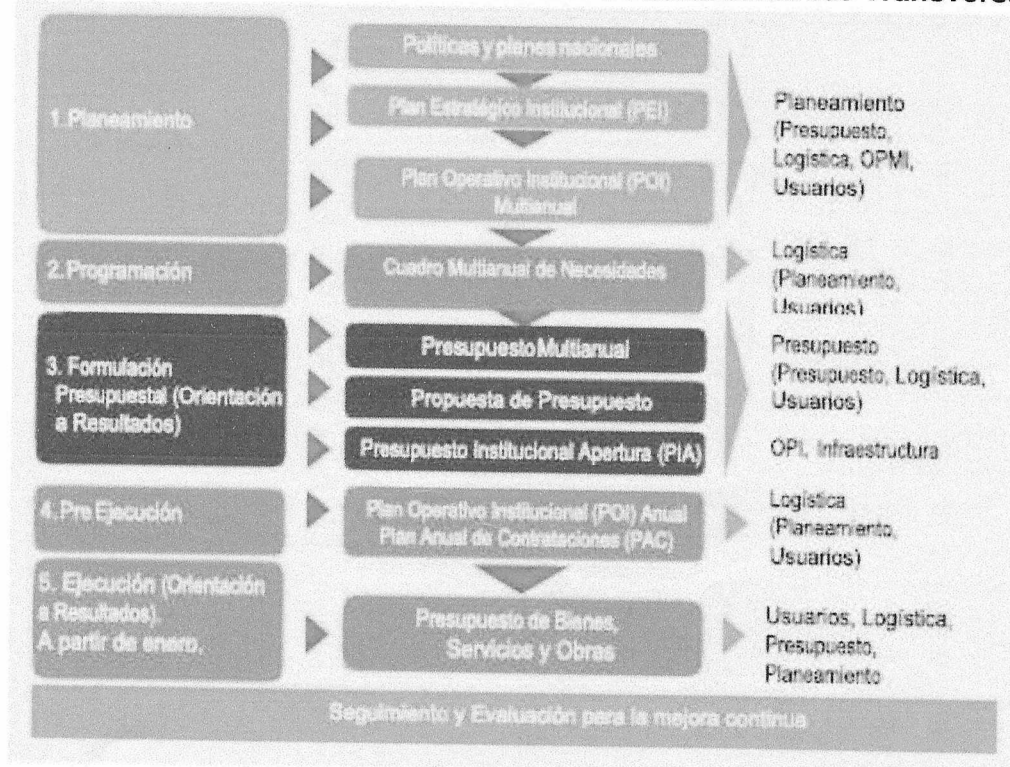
1. Planeamiento

Políticas y planes nacionales

Plan Estratégico Institucional (PEI)

Plan Operativo Institucional (POI) Multianual

Planeamiento (Presupuesto, Logística, OPMI, Usuarios)

2. Programación

Cuadro Multianual de Necesidades

Logística (Planeamiento, Usuarios)

3. Formulación Presupuestal (Orientación a Resultados)

Presupuesto Multianual

Propuesta de Presupuesto

Presupuesto Institucional Apertura (PIA)

Presupuesto (Presupuesto, Logística, Usuarios)

OPI, Infraestructura

4. Pre Ejecución

Plan Operativo Institucional (POI) Anual
Plan Anual de Contrataciones (PAC)

Logística (Planeamiento, Usuarios)

5. Ejecución (Orientación a Resultados), A partir de enero,

Presupuesto de Bienes, Servicios y Obras

Usuarios, Logística, Presupuesto, Planeamiento

Seguimiento y Evaluación para la mejora continua